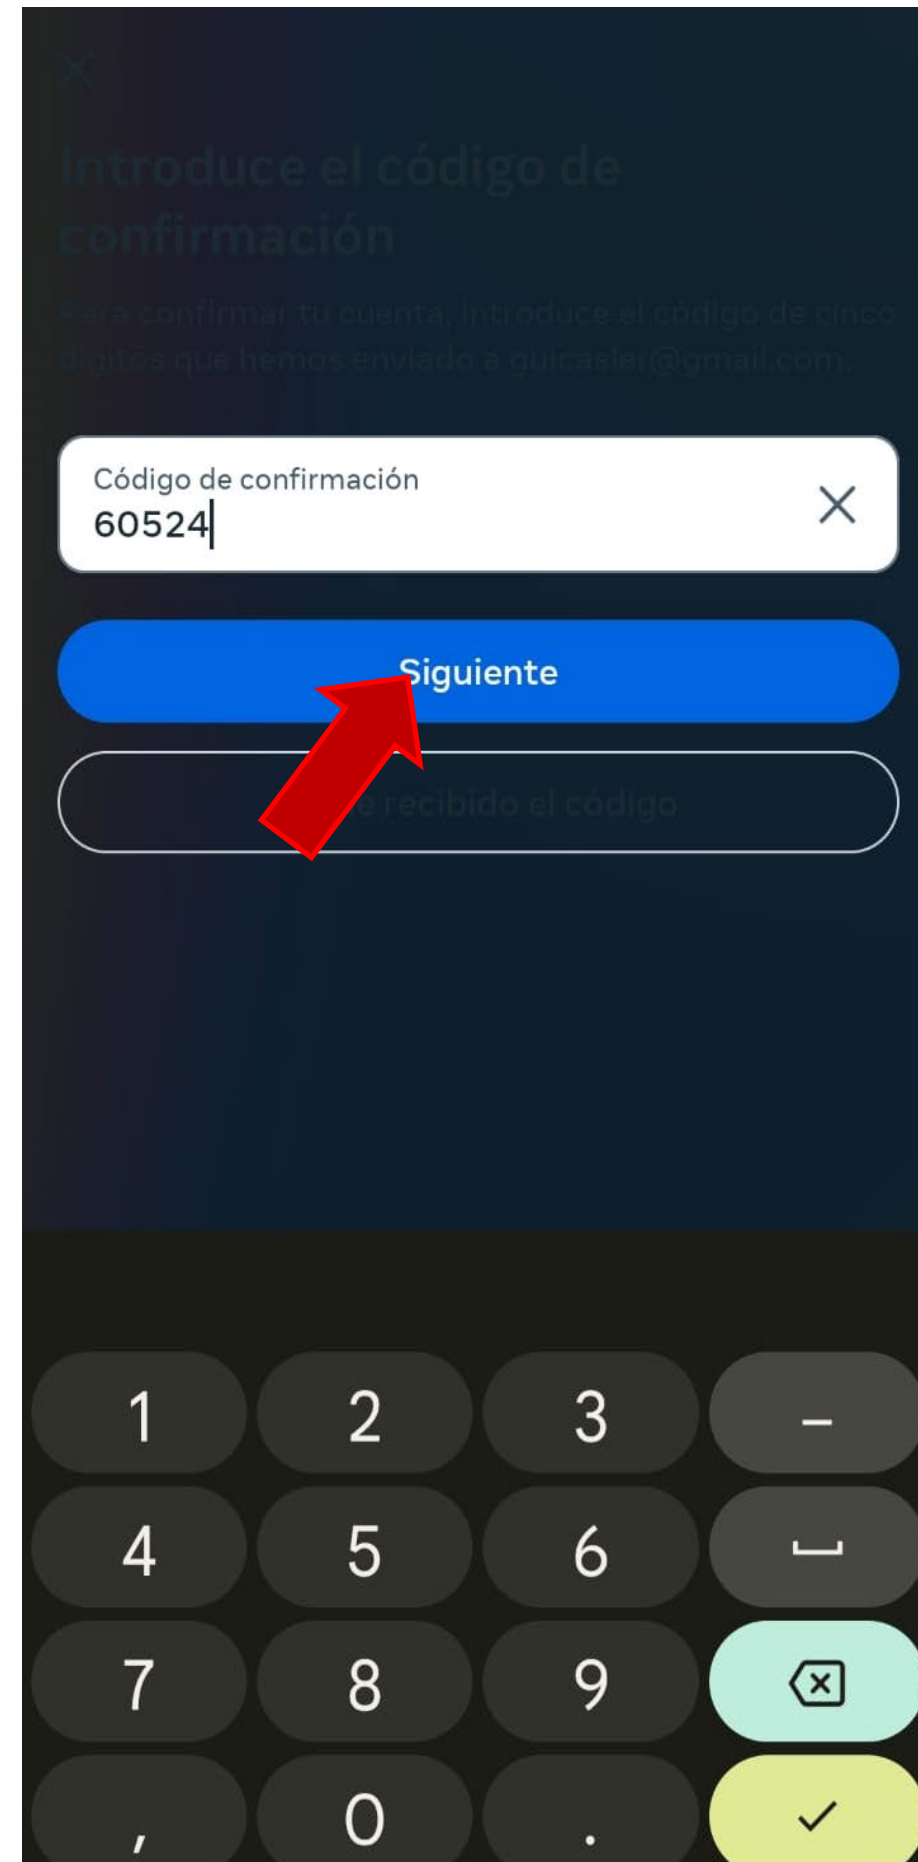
Introduce el código de confirmación

Para confirmar tu cuenta, introduce el código de cinco dígitos que hemos enviado a guicasler@gmail.com.

Código de confirmación
60524

Siguiente

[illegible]e recibido el código

1 2 3 –
4 5 6
7 8 9
, 0 .